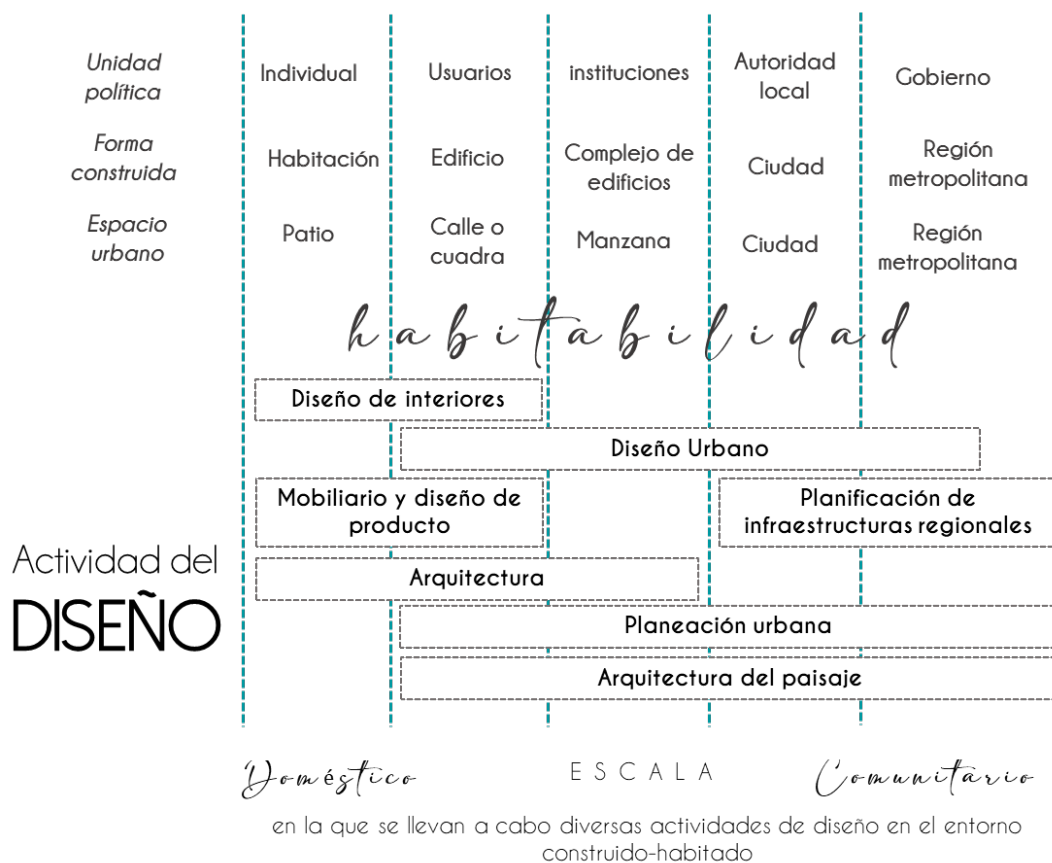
| | | | | | |
|---|---|---|---|---|---|
| *Unidad política* | Individual | Usuarios | instituciones | Autoridad local | Gobierno |
| *Forma construida* | Habitación | Edificio | Complejo de edificios | Ciudad | Región metropolitana |
| *Espacio urbano* | Patio | Calle o cuadra | Manzana | Ciudad | Región metropolitana |

habitabilidad

Diseño de interiores

Diseño Urbano

Mobiliario y diseño de producto

Planificación de infraestructuras regionales

Actividad del DISEÑO

Arquitectura

Planeación urbana

Arquitectura del paisaje

Doméstico ESCALA Comunitario

en la que se llevan a cabo diversas actividades de diseño en el entorno construido-habitado